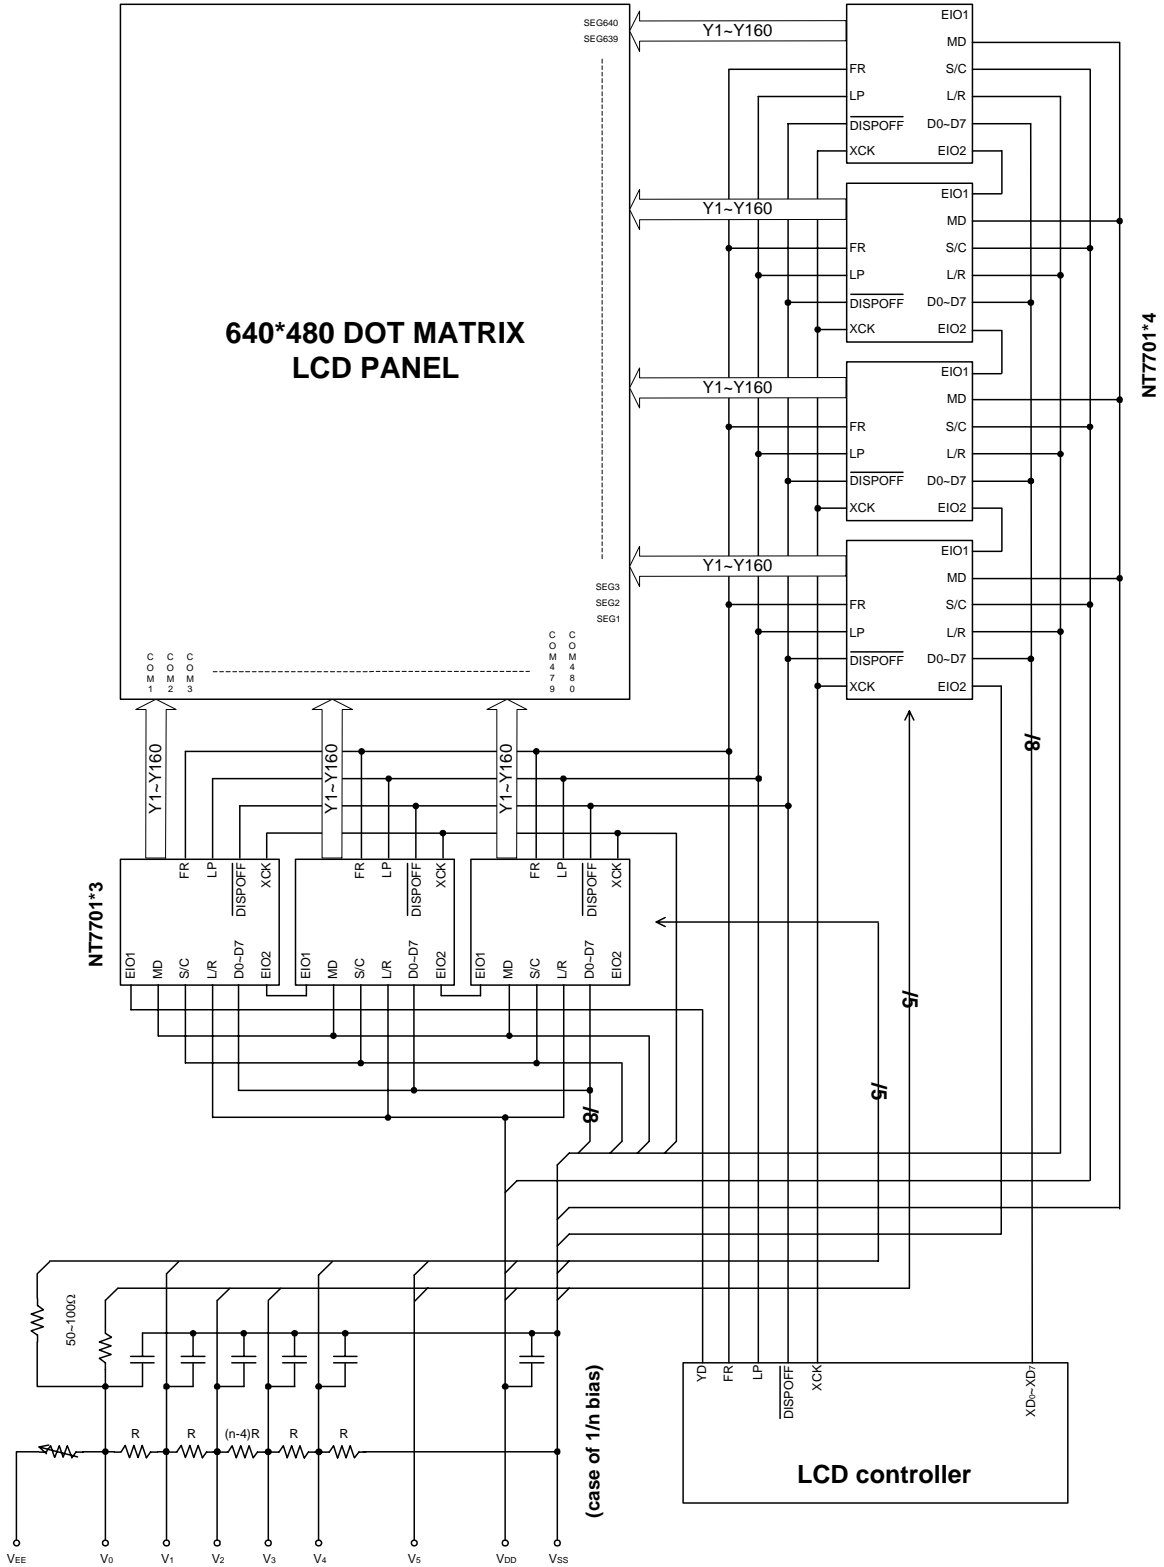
640*480 DOT MATRIX
LCD PANEL

SEG640
SEG639
SEG3
SEG2
SEG1

COM1 COM2 COM3 COM479 COM480

Y1~Y160
EIO1
MD
FR
S/C
LP
L/R
$\overline{DISPOFF}$
D0~D7
XCK
EIO2

Y1~Y160
EIO1
MD
FR
S/C
LP
L/R
$\overline{DISPOFF}$
D0~D7
XCK
EIO2

Y1~Y160
EIO1
MD
FR
S/C
LP
L/R
$\overline{DISPOFF}$
D0~D7
XCK
EIO2

Y1~Y160
EIO1
MD
FR
S/C
LP
L/R
$\overline{DISPOFF}$
D0~D7
XCK
EIO2

NT7701*4

Y1~Y160
Y1~Y160
Y1~Y160

FR LP $\overline{DISPOFF}$ XCK
EIO1 MD S/C L/R D0~D7 EIO2
FR LP $\overline{DISPOFF}$ XCK
EIO1 MD S/C L/R D0~D7 EIO2
FR LP $\overline{DISPOFF}$ XCK
EIO1 MD S/C L/R D0~D7 EIO2

NT7701*3

/8
/5
/5
/8

50~100Ω
R R (n-4)R R R

(case of 1/n bias)

YD FR LP $\overline{DISPOFF}$ XCK XD0~XD7

LCD controller

VEE V0 V1 V2 V3 V4 V5 VDD VSS